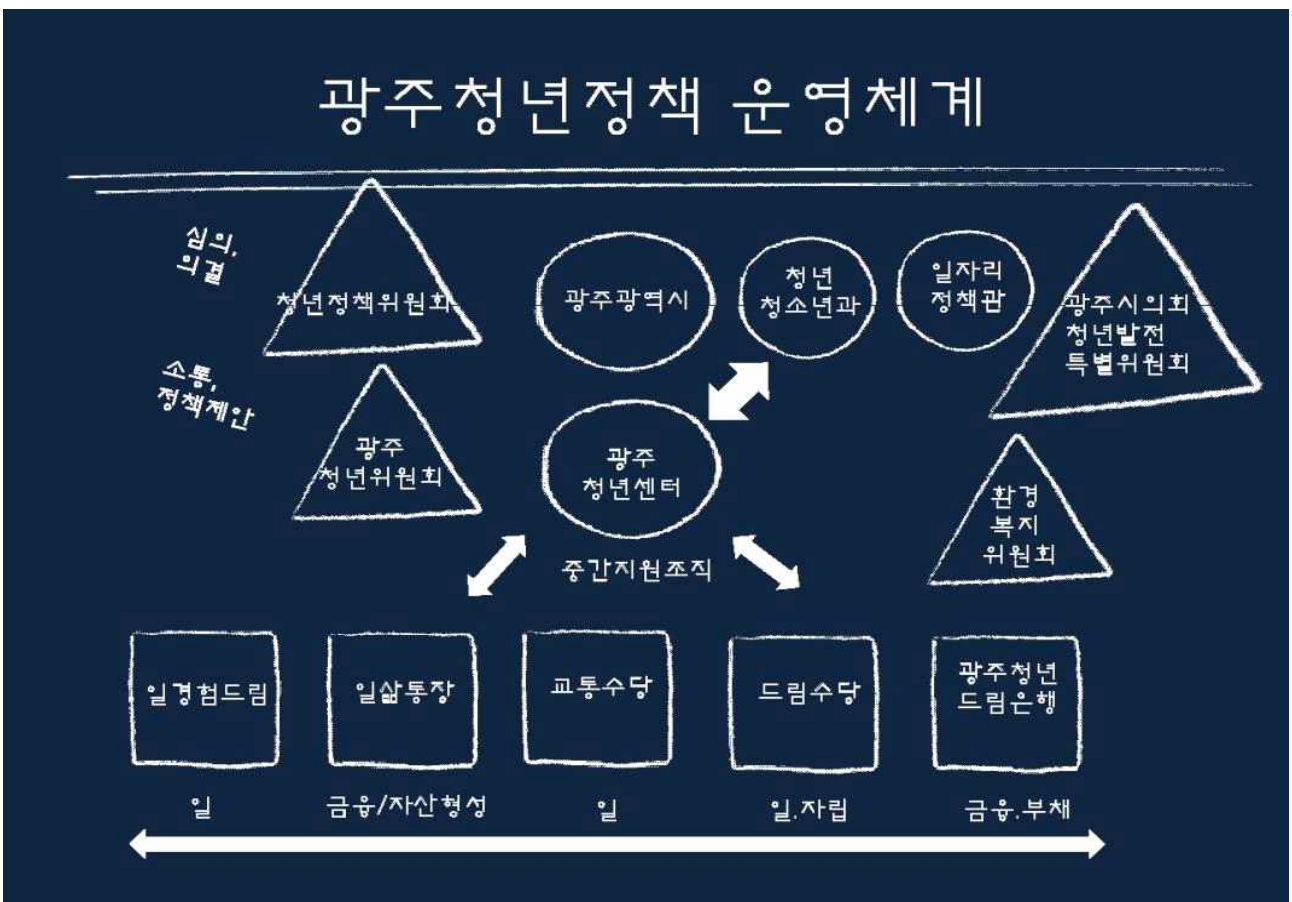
광주청년정책 운영체계

심의, 의결

청년정책위원회

광주광역시

청년 청소년과

일자리 정책관

광주시의회 청년발전 특별위원회

소통, 정책제안

광주 청년위원회

광주 청년센터

중간지원조직

환경 복지 위원회

일경험드림

일삶통장

교통수당

드림수당

광주청년 드림은행

일

금융/자산형성

일

일.자립

금융.부채